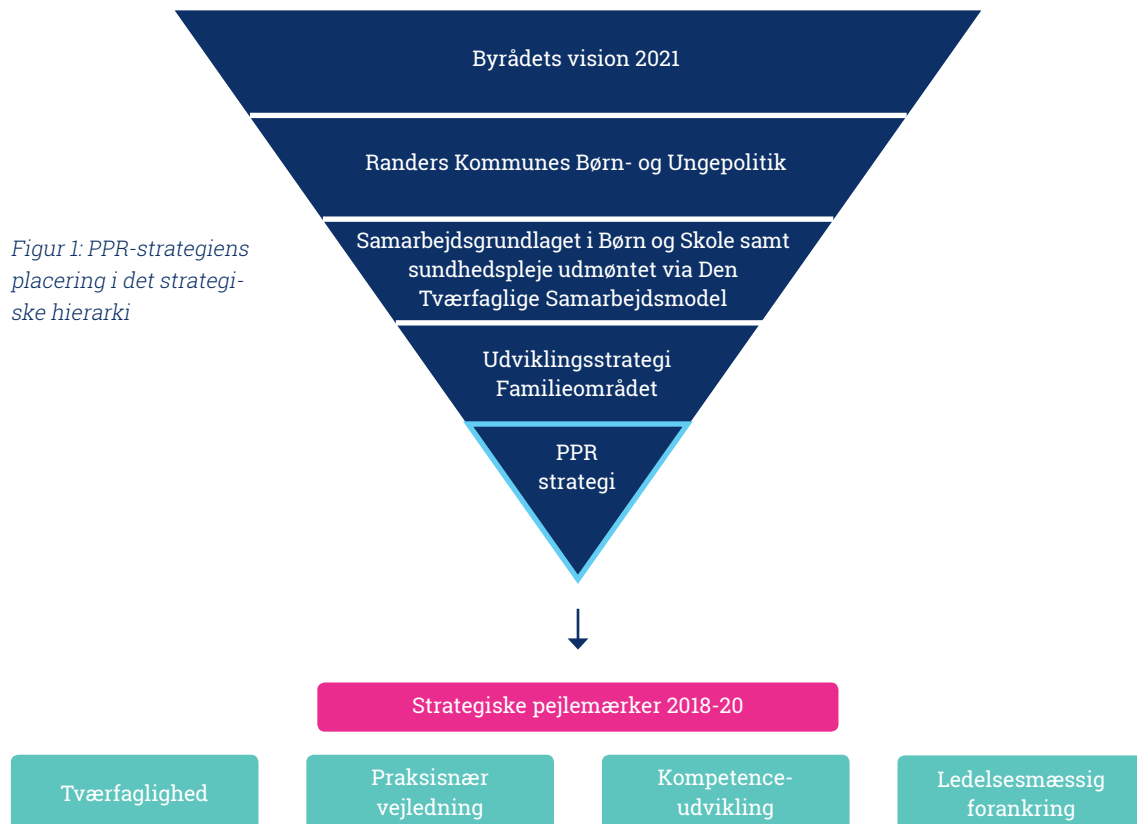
Byrådets vision 2021

Randers Kommunes Børn- og Ungepolitik

Samarbejdsgrundlaget i Børn og Skole samt sundhedspleje udmøntet via Den Tværfaglige Samarbejdsmodel

Udviklingsstrategi Familieområdet

PPR strategi

Figur 1: PPR-strategiens placering i det strategiske hierarki

Strategiske pejlemærker 2018-20

Tværfaglighed

Praksisnær vejledning

Kompetence-udvikling

Ledelsesmæssig forankring